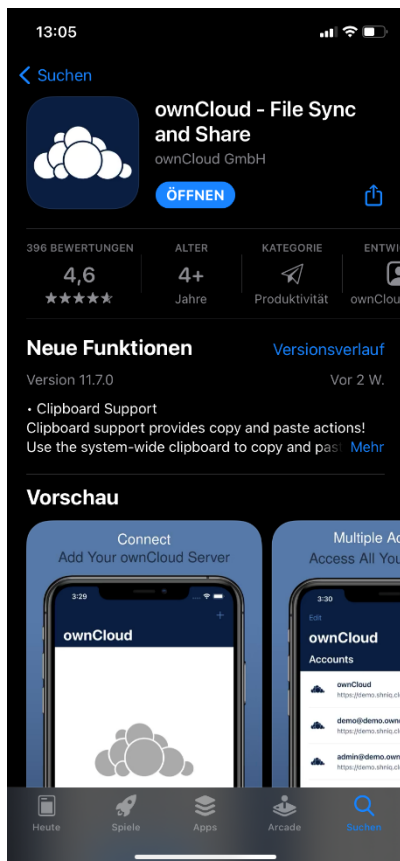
13:05

Suchen

ownCloud - File Sync and Share

ownCloud GmbH

ÖFFNEN

396 BEWERTUNGEN
4,6
★★★★★

ALTER
4+
Jahre

KATEGORIE
Produktivität

ENTWI
ownClou

Neue Funktionen

Versionsverlauf

Version 11.7.0

Vor 2 W.

• Clipboard Support
Clipboard support provides copy and paste actions! Use the system-wide clipboard to copy and past

Mehr

Vorschau

Connect
Add Your ownCloud Server

3:29
+
ownCloud

Multiple Ac
Access All You

3:30
Edit
ownCloud
Accounts
ownCloud
https://demo.shnip.cl
demo@demo.own
https://demo.shnip.cl
admin@demo.own
https://demo.shnip.cl

Heute
Spiele
Apps
Arcade
Suchen